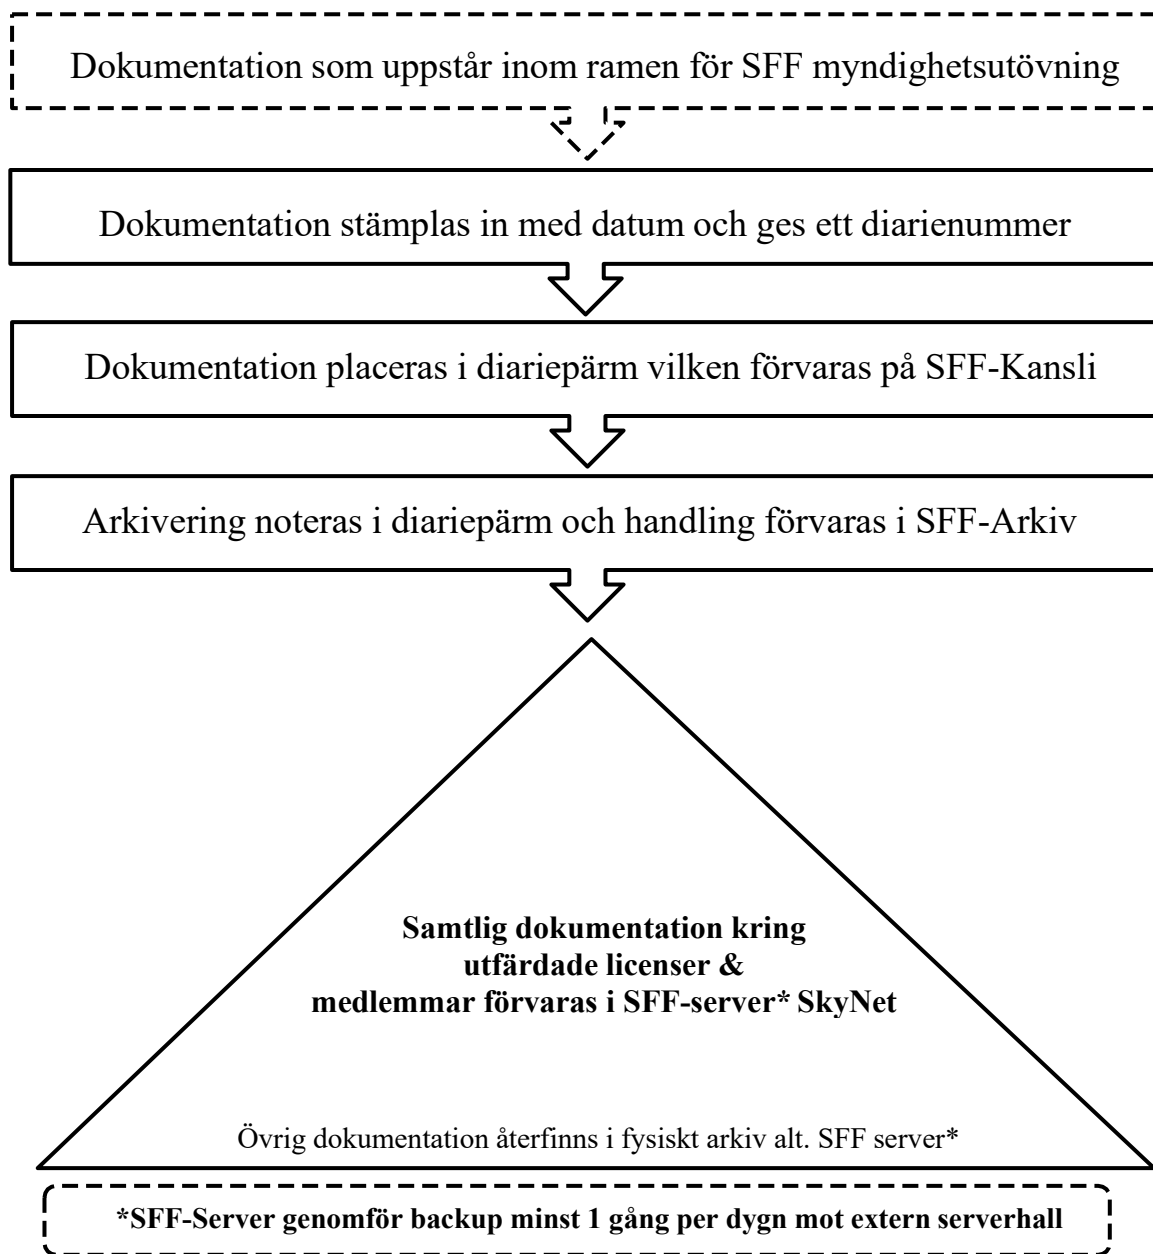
Dokumentation som uppstår inom ramen för SFF myndighetsutövning

Dokumentation stämplas in med datum och ges ett diarienummer

Dokumentation placeras i diariepärm vilken förvaras på SFF-Kansli

Arkivering noteras i diariepärm och handling förvaras i SFF-Arkiv

**Samtlig dokumentation kring utfärdade licenser & medlemmar förvaras i SFF-server* SkyNet**

Övrig dokumentation återfinns i fysiskt arkiv alt. SFF server*

***SFF-Server genomför backup minst 1 gång per dygn mot extern serverhall**